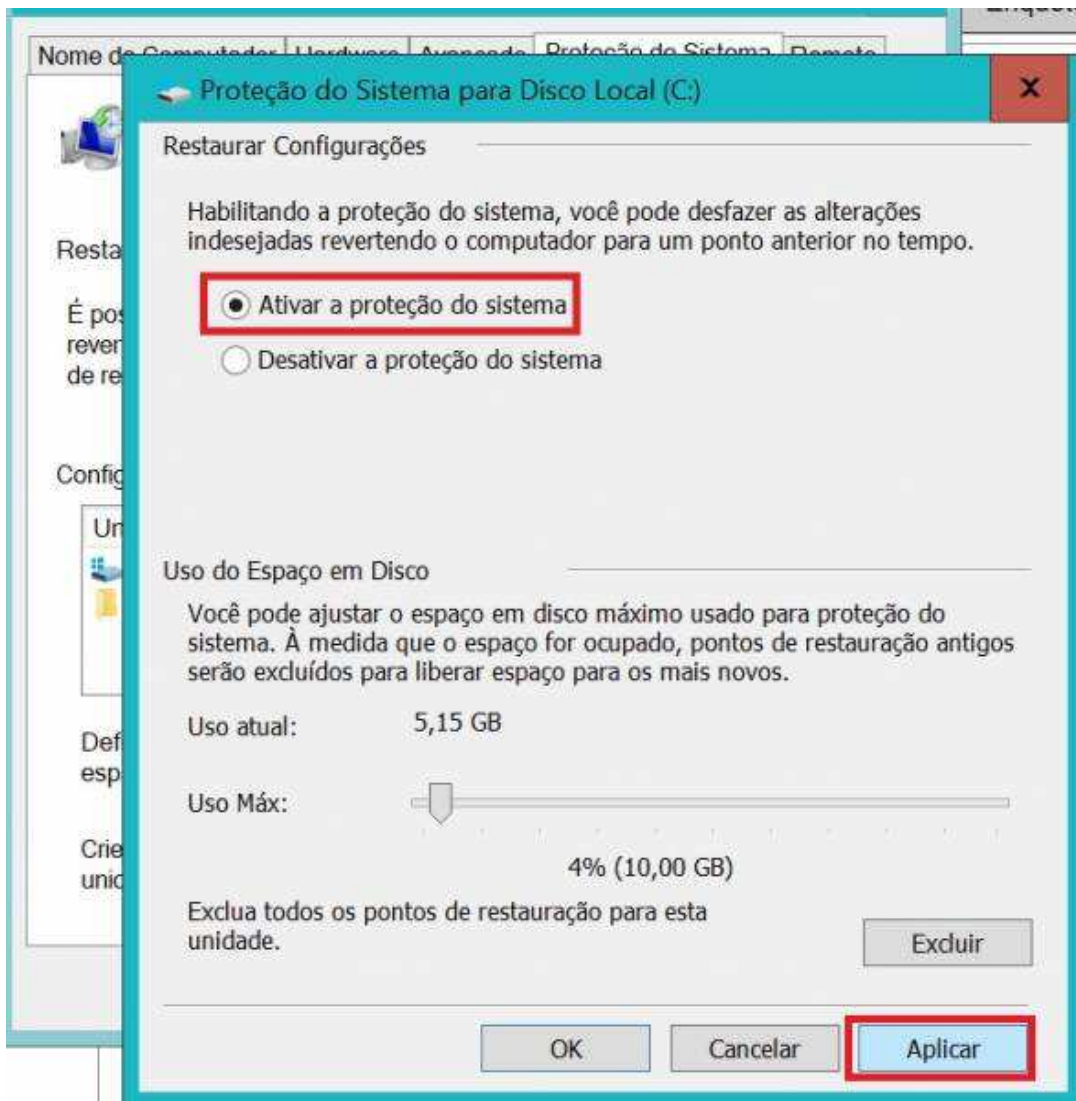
Nome d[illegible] Proteção do Sistema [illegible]

Resta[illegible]

É pos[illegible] rever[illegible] de re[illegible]

Config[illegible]

Un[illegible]

Def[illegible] esp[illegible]

Crie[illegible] unid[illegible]

Proteção do Sistema para Disco Local (C:)

x

Restaurar Configurações

Habilitando a proteção do sistema, você pode desfazer as alterações indesejadas revertendo o computador para um ponto anterior no tempo.

Ativar a proteção do sistema

Desativar a proteção do sistema

Uso do Espaço em Disco

Você pode ajustar o espaço em disco máximo usado para proteção do sistema. À medida que o espaço for ocupado, pontos de restauração antigos serão excluídos para liberar espaço para os mais novos.

Uso atual: 5,15 GB

Uso Máx:

4% (10,00 GB)

Exclua todos os pontos de restauração para esta unidade.

Excluir

OK

Cancelar

Aplicar